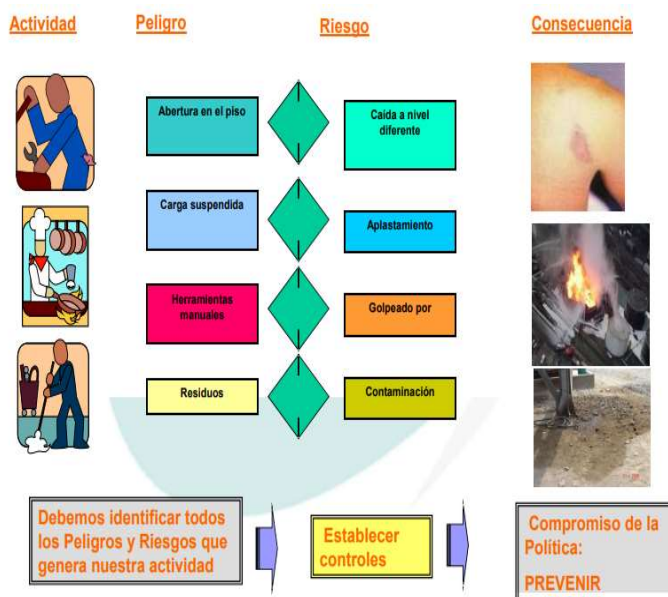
Actividad

Peligro

Riesgo

Consecuencia

Abertura en el piso

Caida a nivel diferente

Carga suspendida

Aplastamiento

Herramientas manuales

Golpeado por

Residuos

Contaminación

Debemos identificar todos los Peligros y Riesgos que genera nuestra actividad

Establecer controles

Compromiso de la Política:

PREVENIR